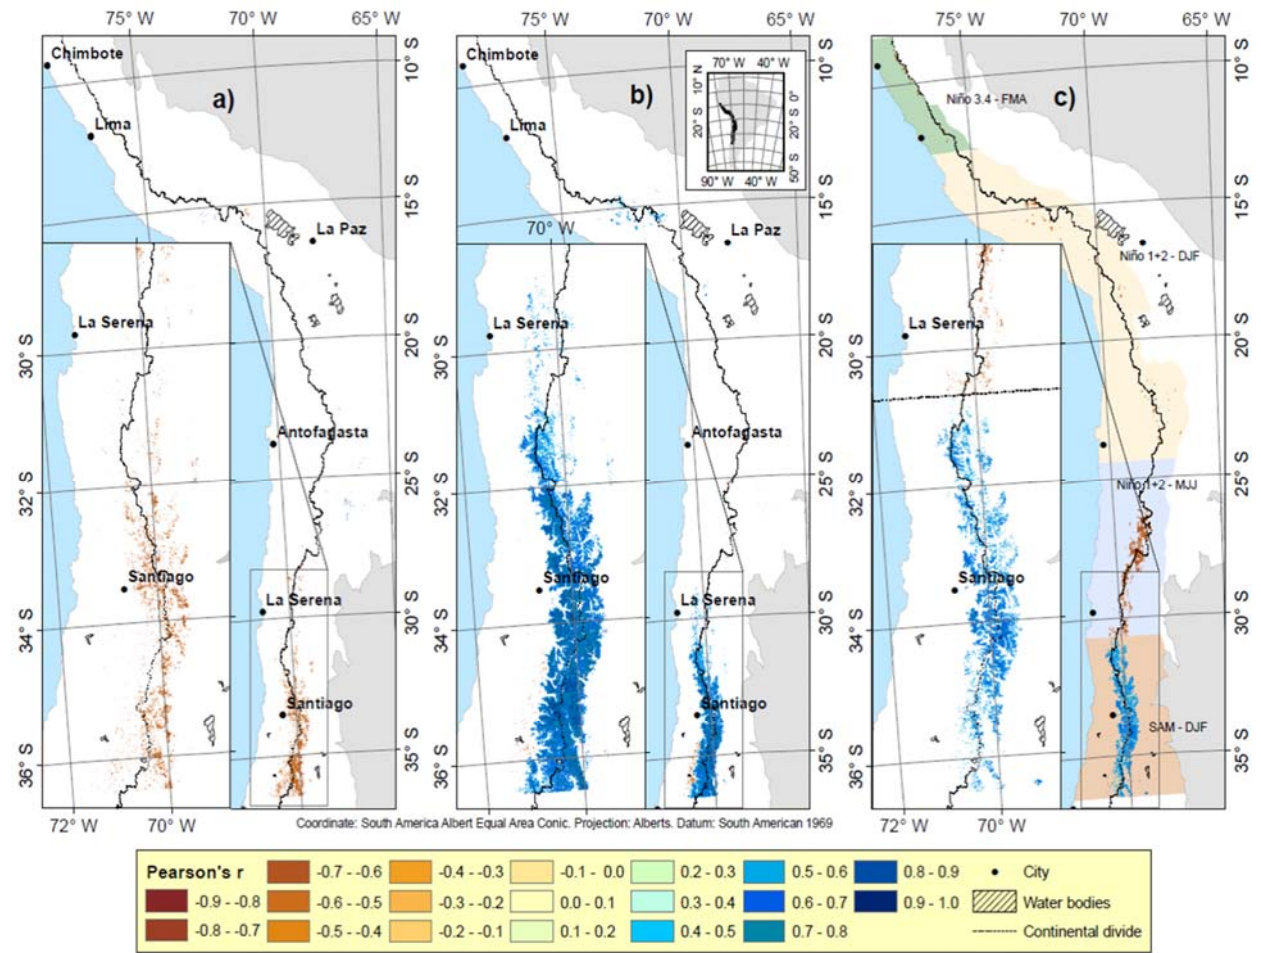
75° W 70° W 65° W
10° S
15° S
20° S
25° S
30° S
35° S
Chimbote
Lima
La Paz
Antofagasta
La Serena
Santiago
a)
30° S
32° S
34° S
36° S
La Serena
Santiago
72° W 70° W

75° W 70° W 65° W
10° S
15° S
20° S
25° S
30° S
35° S
Chimbote
Lima
La Paz
Antofagasta
La Serena
Santiago
b)
70° W 40° W
10° N
0°
20° S
20° S
50° S
90° W 40° W
70° W
30° S
32° S
34° S
36° S
La Serena
Santiago

75° W 70° W 65° W
10° S
15° S
20° S
25° S
30° S
35° S
c)
Niño 3.4 - FMA
Niño 1+2 - DJF
Niño 1+2 - MJJ
SAM - DJF
30° S
32° S
34° S
36° S
La Serena
Santiago
72° W 70° W

Coordinate: South America Albert Equal Area Conic. Projection: Alberts. Datum: South American 1969

| Pearson's r | -0.7 - -0.6 | -0.4 - -0.3 | -0.1 - 0.0 | 0.2 - 0.3 | 0.5 - 0.6 | 0.8 - 0.9 | City |
|---|---|---|---|---|---|---|---|
| -0.9 - -0.8 | -0.6 - -0.5 | -0.3 - -0.2 | 0.0 - 0.1 | 0.3 - 0.4 | 0.6 - 0.7 | 0.9 - 1.0 | Water bodies |
| -0.8 - -0.7 | -0.5 - -0.4 | -0.2 - -0.1 | 0.1 - 0.2 | 0.4 - 0.5 | 0.7 - 0.8 | | Continental divide |